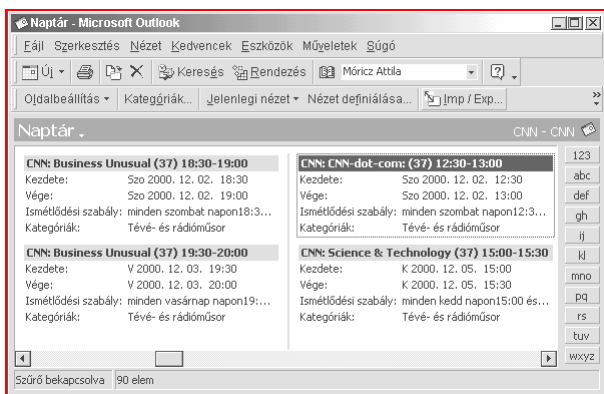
Naptár - Microsoft Outlook

Fájl Szerkesztés Nézet Kedvencek Eszközök Műveletek Súgó

Új Keresés Rendezés Móricz Attila

Oldalbeállítás Kategóriák... Jelenlegi nézet Nézet definiálása... Imp / Exp...

Naptár

CNN - CNN

CNN: Business Unusual (37) 18:30-19:00
Kezdete: Szo 2000. 12. 02. 18:30
Vége: Szo 2000. 12. 02. 19:00
Ismétlődési szabály: minden szombat napon18:3...
Kategóriák: Tévé- és rádióműsor

CNN: Business Unusual (37) 19:30-20:00
Kezdete: V 2000. 12. 03. 19:30
Vége: V 2000. 12. 03. 20:00
Ismétlődési szabály: minden vasárnap napon19:...
Kategóriák: Tévé- és rádióműsor

CNN: CNN-dot-com: (37) 12:30-13:00
Kezdete: Szo 2000. 12. 02. 12:30
Vége: Szo 2000. 12. 02. 13:00
Ismétlődési szabály: minden szombat napon12:3...
Kategóriák: Tévé- és rádióműsor

CNN: Science & Technology (37) 15:00-15:30
Kezdete: K 2000. 12. 05. 15:00
Vége: K 2000. 12. 05. 15:30
Ismétlődési szabály: minden kedd napon15:00 és...
Kategóriák: Tévé- és rádióműsor

123
abc
def
gh
ij
kl
mno
pq
rs
tuv
wxyz

Szűrő bekapcsolva 90 elem